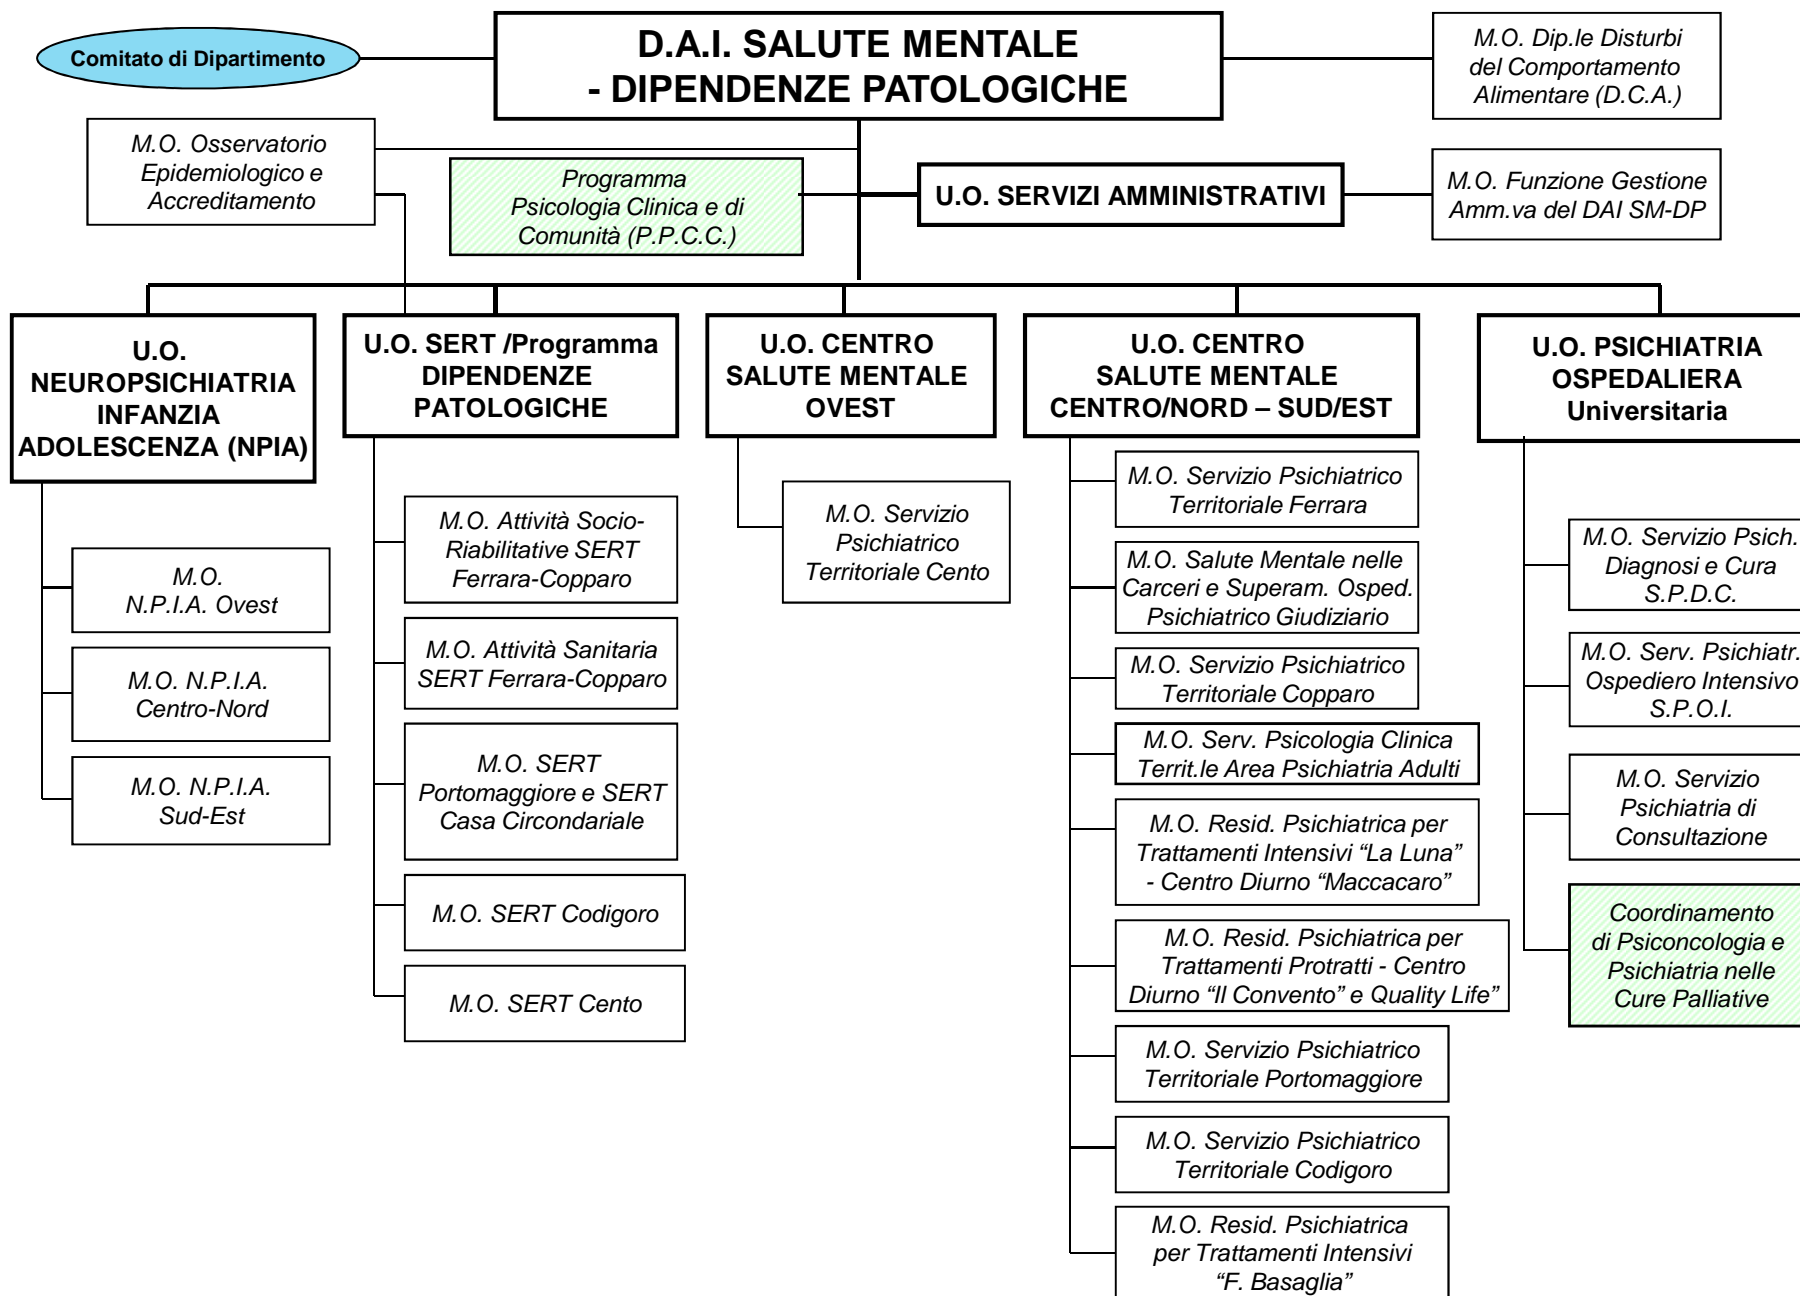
Comitato di Dipartimento

D.A.I. SALUTE MENTALE - DIPENDENZE PATOLOGICHE

M.O. Dip.le Disturbi del Comportamento Alimentare (D.C.A.)

M.O. Osservatorio Epidemiologico e Accreditamento

Programma Psicologia Clinica e di Comunità (P.P.C.C.)

U.O. SERVIZI AMMINISTRATIVI

M.O. Funzione Gestione Amm.va del DAI SM-DP

U.O. NEUROPSICHIATRIA INFANZIA ADOLESCENZA (NPIA)

M.O. N.P.I.A. Ovest

M.O. N.P.I.A. Centro-Nord

M.O. N.P.I.A. Sud-Est

U.O. SERT /Programma DIPENDENZE PATOLOGICHE

M.O. Attività Socio-Riabilitative SERT Ferrara-Copparo

M.O. Attività Sanitaria SERT Ferrara-Copparo

M.O. SERT Portomaggiore e SERT Casa Circondariale

M.O. SERT Codigoro

M.O. SERT Cento

U.O. CENTRO SALUTE MENTALE OVEST

M.O. Servizio Psichiatrico Territoriale Cento

U.O. CENTRO SALUTE MENTALE CENTRO/NORD – SUD/EST

M.O. Servizio Psichiatrico Territoriale Ferrara

M.O. Salute Mentale nelle Carceri e Superam. Osped. Psichiatrico Giudiziario

M.O. Servizio Psichiatrico Territoriale Copparo

M.O. Serv. Psicologia Clinica Territ.le Area Psichiatria Adulti

M.O. Resid. Psichiatrica per Trattamenti Intensivi “La Luna” - Centro Diurno “Maccacaro”

M.O. Resid. Psichiatrica per Trattamenti Protratti - Centro Diurno “Il Convento” e Quality Life”

M.O. Servizio Psichiatrico Territoriale Portomaggiore

M.O. Servizio Psichiatrico Territoriale Codigoro

M.O. Resid. Psichiatrica per Trattamenti Intensivi “F. Basaglia”

U.O. PSICHIATRIA OSPEDALIERA Universitaria

M.O. Servizio Psich. Diagnosi e Cura S.P.D.C.

M.O. Serv. Psichiatr. Ospediero Intensivo S.P.O.I.

M.O. Servizio Psichiatria di Consultazione

Coordinamento di Psiconcologia e Psichiatria nelle Cure Palliative